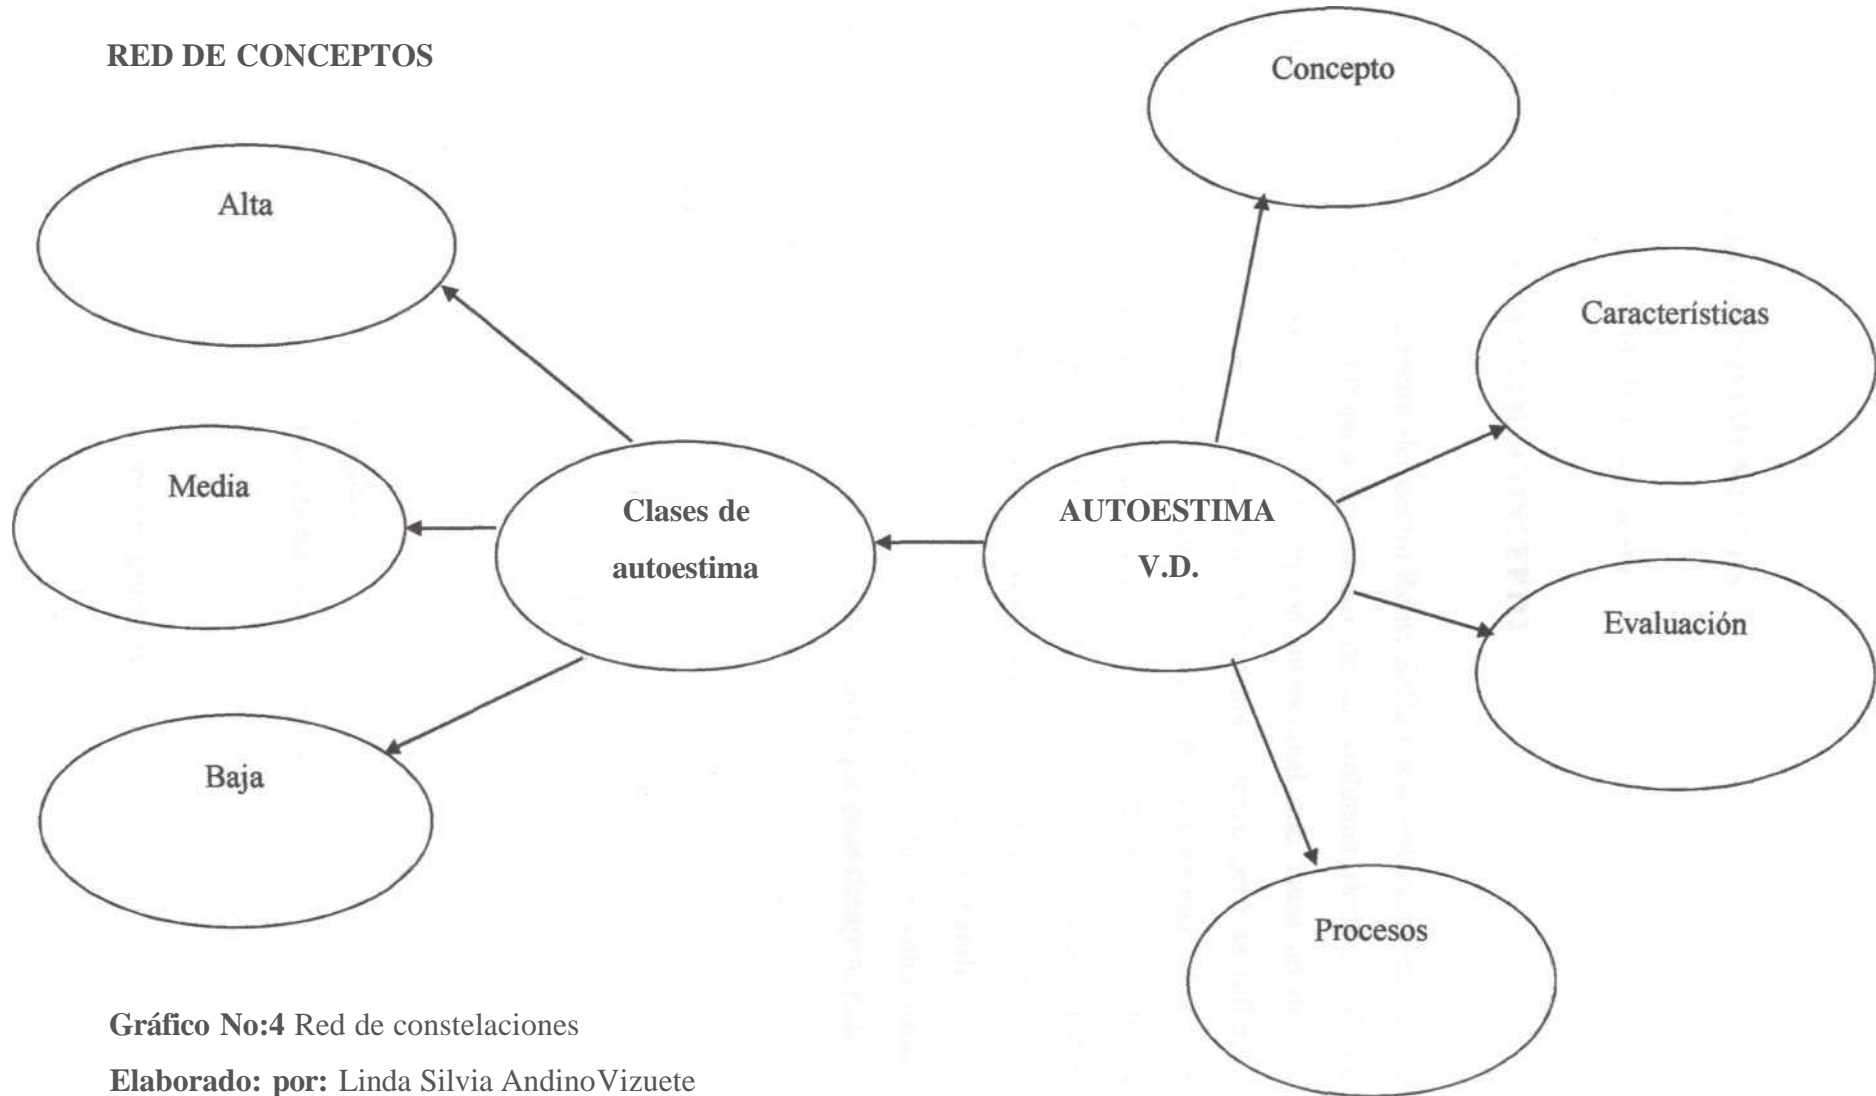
RED DE CONCEPTOS

Concepto

Alta

Características

Media

Clases de autoestima

AUTOESTIMA V.D.

Evaluación

Baja

Procesos

Gráfico No:4 Red de constelaciones

Elaborado: por: Linda Silvia AndinoVizuete